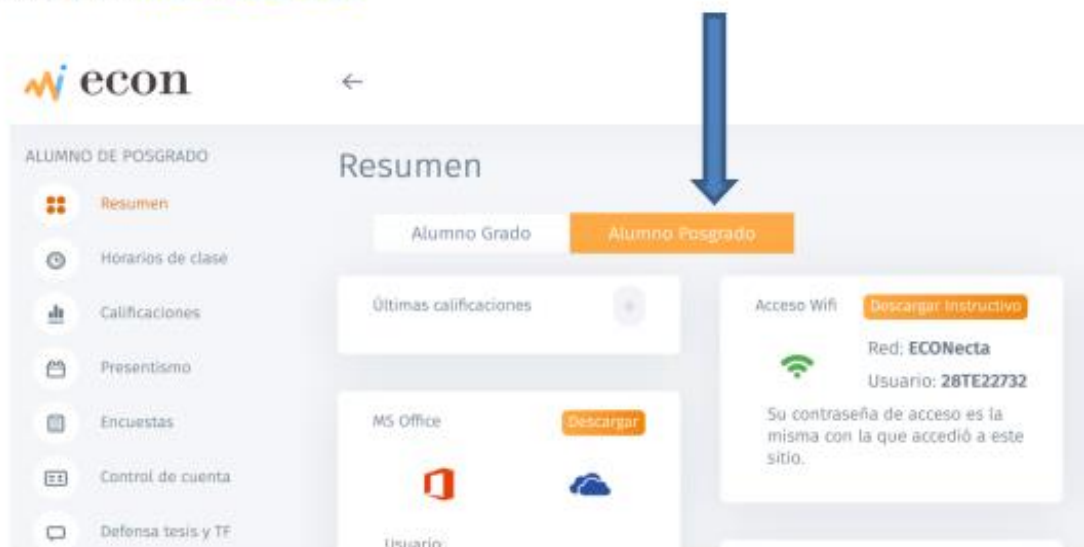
econ

←

ALUMNO DE POSGRADO

Resumen

Horarios de clase

Calificaciones

Presentismo

Encuestas

Control de cuenta

Defensa tesis y TF

Resumen

Alumno Grado

Alumno Posgrado

Últimas calificaciones

Acceso Wifi

Descargar Instructivo

Red: ECONecta

Usuario: 28TE22732

Su contraseña de acceso es la misma con la que accedió a este sitio.

MS Office

Descargar

Usuario